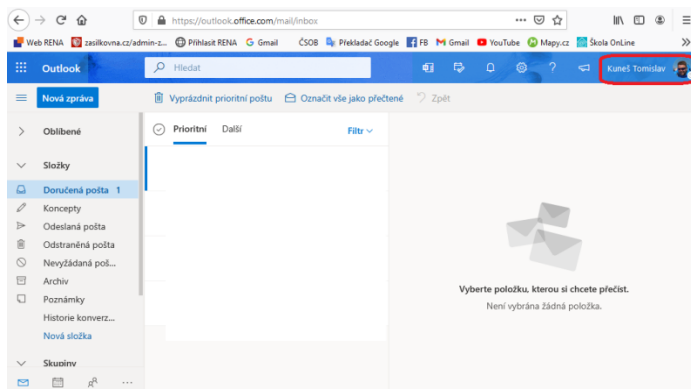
https://outlook.office.com/mail/inbox

Web RENA zasilkovna.cz/admin-z... Přihlásit RENA Gmail ČSOB Překladač Google FB Gmail YouTube Mapy.cz Škola OnLine

Outlook Hledat

Kuneš Tomislav

Nová zpráva

Vyprázdnit prioritní poštu Označit vše jako přečtené Zpět

Oblíbené

Složky

Doručená pošta 1

Koncepty

Odeslaná pošta

Odstraněná pošta

Nevyžádaná poš...

Archiv

Poznámky

Historie konverz...

Nová složka

Skupiny

Prioritní Další Filtr

Vyberte položku, kterou si chcete přečíst.

Není vybrána žádná položka.